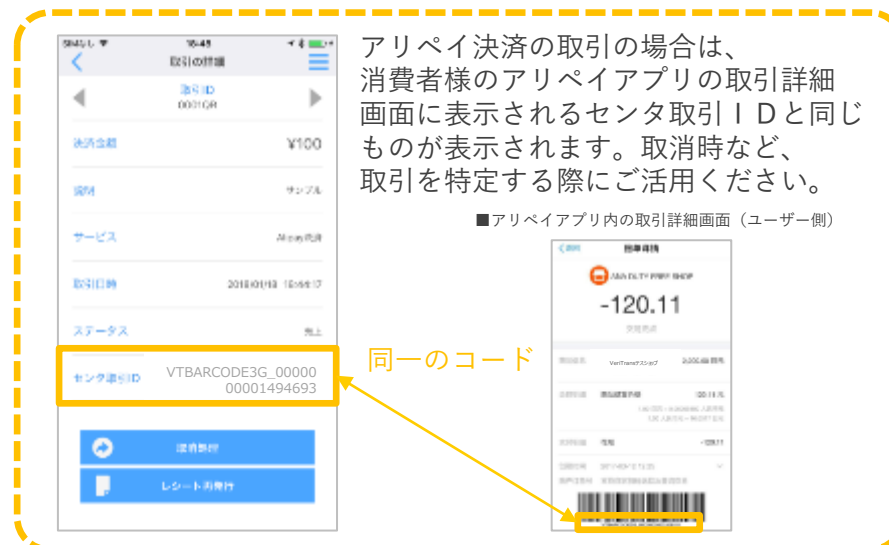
SIMなし 16:45
取引の詳細
取引ID
0001GR
決済金額 ¥100
摘要 サンプル
サービス Alipay決済
取引日時 2018/01/18 16:55:17
ステータス 売上
センタ取引ID VTBARCODE3G_00000 00001494693
返金 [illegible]
レシート再発行

アリペイ決済の取引の場合は、消費者様のアリペイアプリの取引詳細画面に表示されるセンタ取引ＩＤと同じものが表示されます。取消時など、取引を特定する際にご活用ください。

■アリペイアプリ内の取引詳細画面（ユーザー側）

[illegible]
AAA DUTY FREE SHOP
-120.11
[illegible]

同一のコード